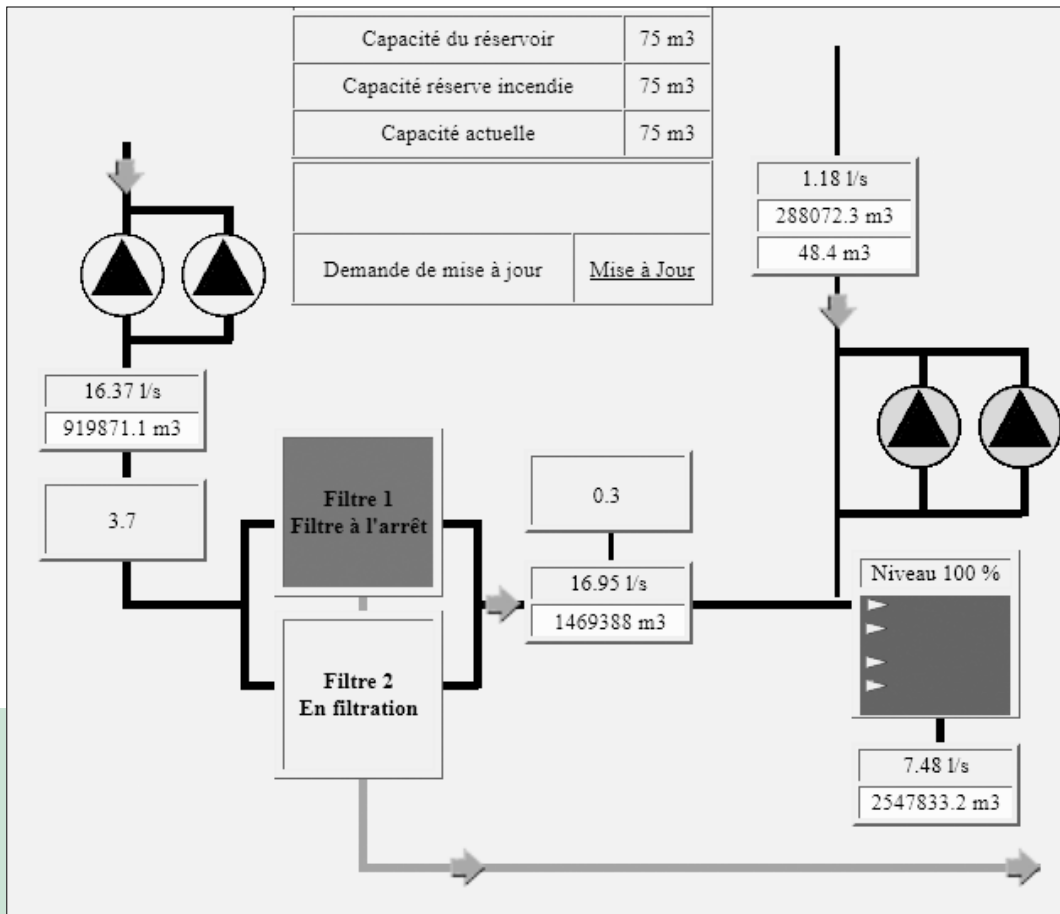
| Capacité du réservoir | 75 m3 |
|---|---|
| Capacité réserve incendie | 75 m3 |
| Capacité actuelle | 75 m3 |

| Demande de mise à jour | Mise à Jour |
|---|---|

1.18 l/s
288072.3 m3
48.4 m3

16.37 l/s
919871.1 m3

3.7

Filtre 1
Filtre à l'arrêt

Filtre 2
En filtration

0.3

16.95 l/s
1469388 m3

Niveau 100 %

7.48 l/s
2547833.2 m3